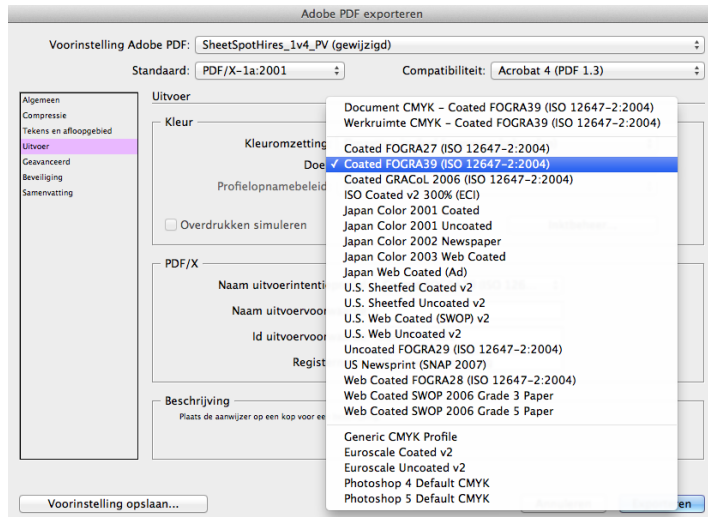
Adobe PDF exporteren

Voorinstelling Adobe PDF: SheetSpotHires_1v4_PV (gewijzigd)

Standaard: PDF/X-1a:2001

Compatibiliteit: Acrobat 4 (PDF 1.3)

Algemeen
Compressie
Tekens en afloopgebied
Uitvoer
Geavanceerd
Beveiliging
Samenvatting

Uitvoer

Kleur

Kleuromzetting

Doel

Profielopnamebeleid

Overdrukken simuleren

PDF/X

Naam uitvoerintentie

Naam uitvoervoor

Id uitvoervoor

Regist

Beschrijving

Plaats de aanwijzer op een kop voor ee

Document CMYK - Coated FOGRA39 (ISO 12647-2:2004)
Werkruimte CMYK - Coated FOGRA39 (ISO 12647-2:2004)

Coated FOGRA27 (ISO 12647-2:2004)
✓ Coated FOGRA39 (ISO 12647-2:2004)
Coated GRACoL 2006 (ISO 12647-2:2004)
ISO Coated v2 300% (ECI)
Japan Color 2001 Coated
Japan Color 2001 Uncoated
Japan Color 2002 Newspaper
Japan Color 2003 Web Coated
Japan Web Coated (Ad)
U.S. Sheetfed Coated v2
U.S. Sheetfed Uncoated v2
U.S. Web Coated (SWOP) v2
U.S. Web Uncoated v2
Uncoated FOGRA29 (ISO 12647-2:2004)
US Newsprint (SNAP 2007)
Web Coated FOGRA28 (ISO 12647-2:2004)
Web Coated SWOP 2006 Grade 3 Paper
Web Coated SWOP 2006 Grade 5 Paper

Generic CMYK Profile
Euroscale Coated v2
Euroscale Uncoated v2
Photoshop 4 Default CMYK
Photoshop 5 Default CMYK

Voorinstelling opslaan...

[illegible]en